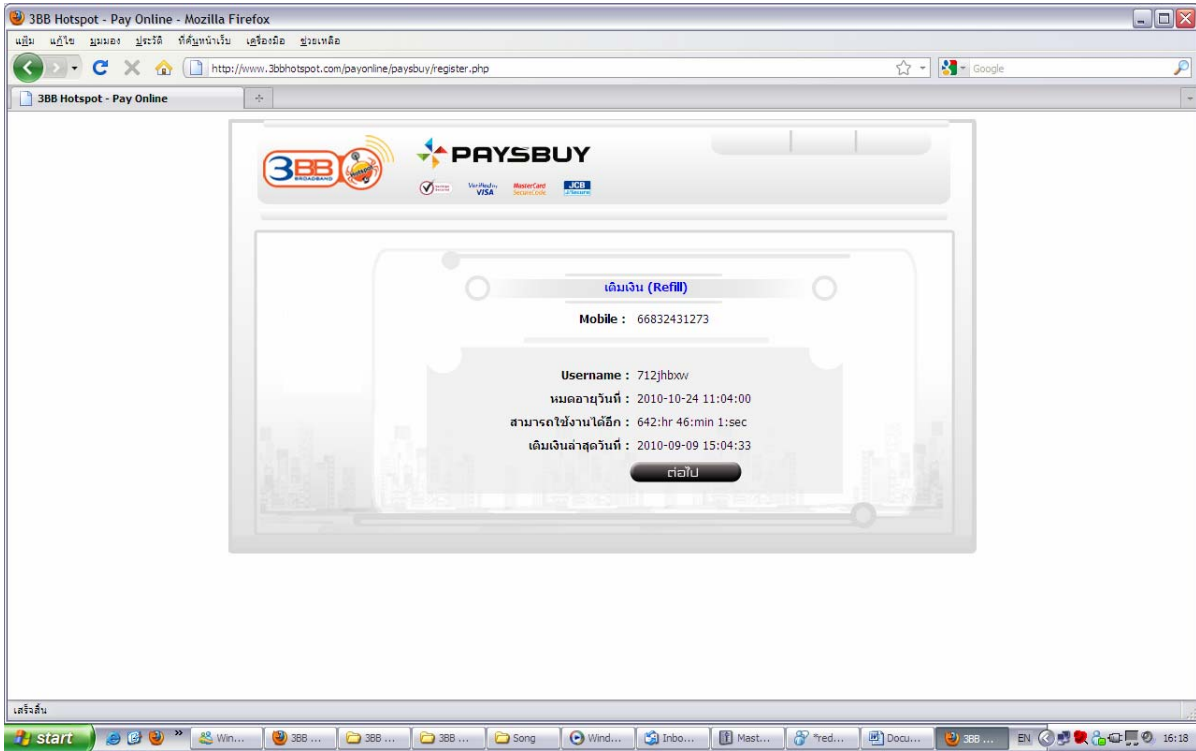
3BB Hotspot - Pay Online - Mozilla Firefox

แฟ้ม แก้ไข มุมมอง ประวัติ ที่คั่นหน้าเว็บ เครื่องมือ ช่วยเหลือ

http://www.3bbhotspot.com/payonline/paysbuy/register.php

Google

3BB Hotspot - Pay Online

3BB BROADBAND

PAYSBUY

Verified by VISA

MasterCard SecureCode

JCB

เติมเงิน (Refill)

Mobile : 66832431273

Username : 712jhbxw

หมดอายุวันที่ : 2010-10-24 11:04:00

สามารถใช้งานได้อีก : 642:hr 46:min 1:sec

เติมเงินล่าสุดวันที่ : 2010-09-09 15:04:33

ต่อไป

เสร็จสิ้น

start

Win...

3BB ...

3BB ...

3BB ...

Song

Wind...

Inbo...

Mast...

*red...

Docu...

3BB ...

EN

16:18